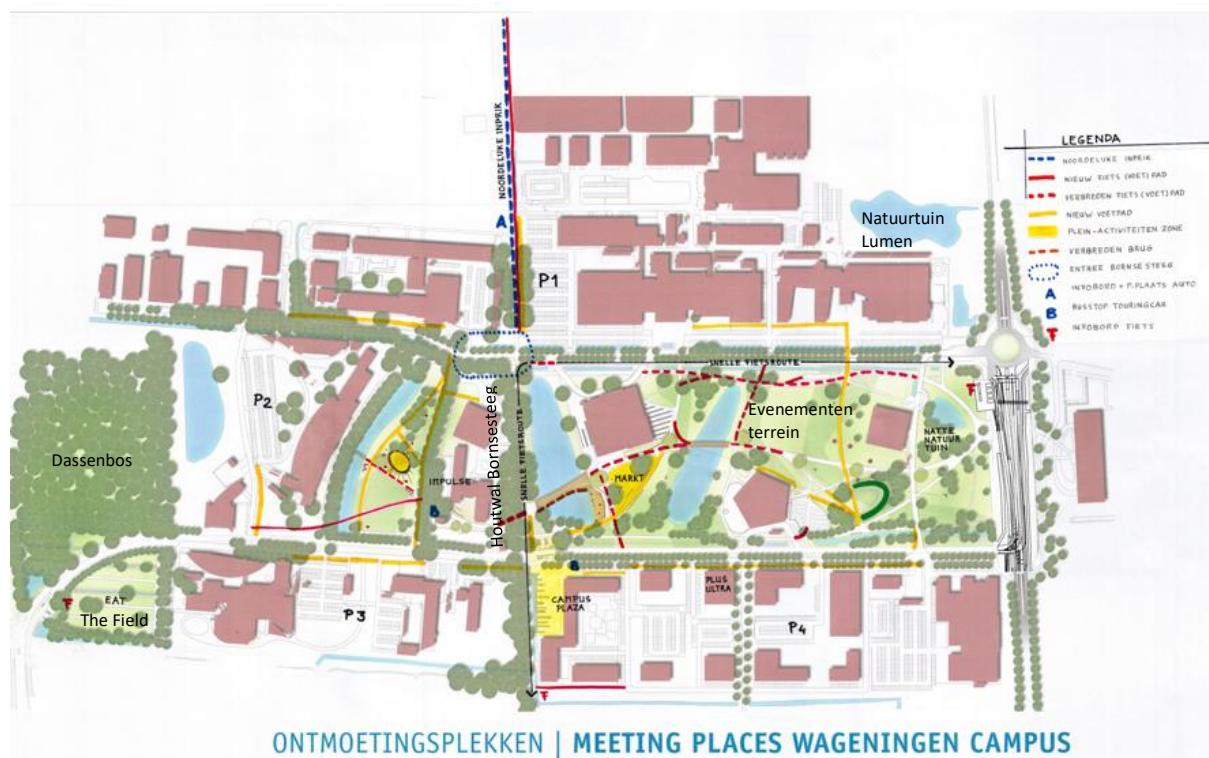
LEGENDA
NOORDELIJKE INPRIK
NIEUW FIETS (VOET) PAD
VERBREDEN FIETS (VOET) PAD
NIEUW VOETPAD
PLEIN - ACTIVITEITEN ZONE
VERBREDEN BRUG
ENTREE BORNSE STEEG
A INFOBORD + P.PLAATS AUTO
B BUSSTOP TOURINGCAR
INFOBORD FIETS

NOORDELIJKE INPRIK
A
P1
Natuurtuin Lumen
P2
Dassenbos
IMPULSE
B
Houtwal Bornsesteeg
SNELLE FIETSROUTE
SNELLE FIETSROUTE
MARKT
Evenementen terrein
NATTE NATUUR TUIN
B
CAMPUS PLAZA
PLUS ULTRA
P3
P4
EAT
The Field

ONTMOETINGSPLEKKEN | MEETING PLACES WAGENINGEN CAMPUS